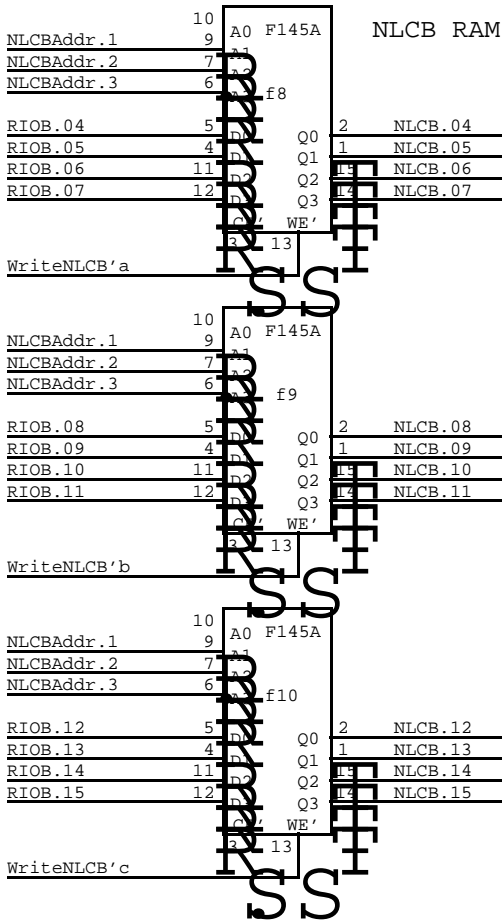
NLCB RAM

10
A0 F145A
NLCBAddr.1 9 A1
NLCBAddr.2 7 A2
NLCBAddr.3 6 A3
f8
RIOB.04 5 D0
RIOB.05 4 D1
RIOB.06 11 D2
RIOB.07 12 D3
Q0 2 NLCB.04
Q1 1 NLCB.05
Q2 15 NLCB.06
Q3 14 NLCB.07
CE' WE'
3 13
WriteNLCB'a

10
A0 F145A
NLCBAddr.1 9 A1
NLCBAddr.2 7 A2
NLCBAddr.3 6 A3
f9
RIOB.08 5 D0
RIOB.09 4 D1
RIOB.10 11 D2
RIOB.11 12 D3
Q0 2 NLCB.08
Q1 1 NLCB.09
Q2 15 NLCB.10
Q3 14 NLCB.11
CE' WE'
3 13
WriteNLCB'b

10
A0 F145A
NLCBAddr.1 9 A1
NLCBAddr.2 7 A2
NLCBAddr.3 6 A3
f10
RIOB.12 5 D0
RIOB.13 4 D1
RIOB.14 11 D2
RIOB.15 12 D3
Q0 2 NLCB.12
Q1 1 NLCB.13
Q2 15 NLCB.14
Q3 14 NLCB.15
CE' WE'
3 13
WriteNLCB'c